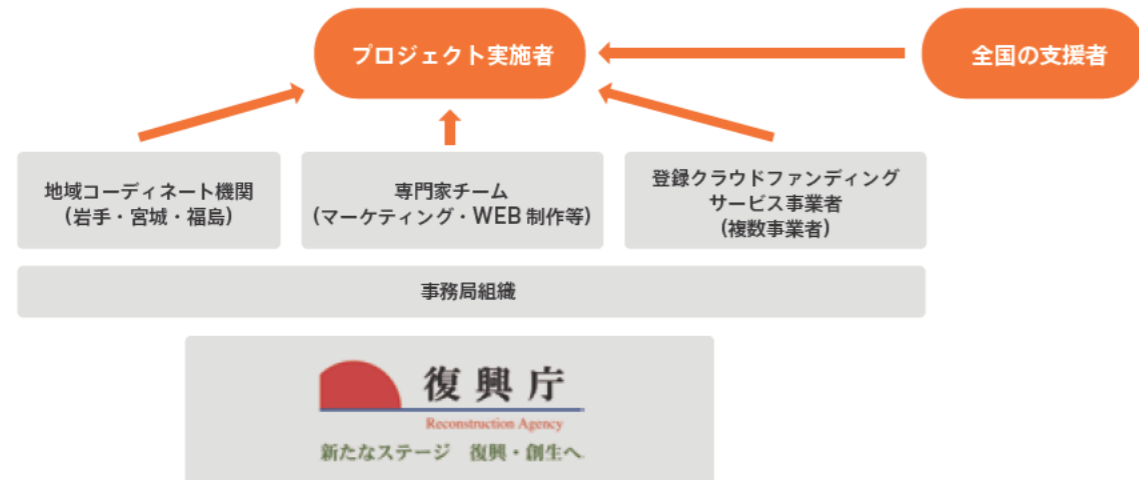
プロジェクト実施者

全国の支援者

地域コーディネート機関
（岩手・宮城・福島）

専門家チーム
（マーケティング・WEB 制作等）

登録クラウドファンディング
サービス事業者
（複数事業者）

事務局組織

復興庁
Reconstruction Agency
新たなステージ　復興・創生へ